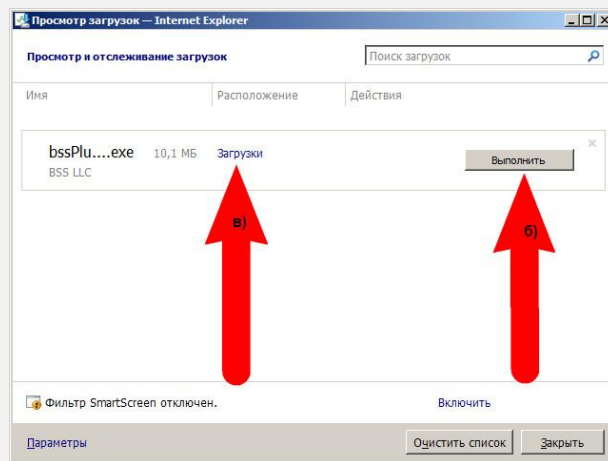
Просмотр загрузок — Internet Explorer

Просмотр и отслеживание загрузок

Поиск загрузок

| Имя | Расположение | Действия |
|---|---|---|
| bssPlu....exe 10,1 МБ BSS LLC | Загрузки | Выполнить |

в)

б)

Фильтр SmartScreen отключен.

Включить

Параметры

Очистить список

Закрыть